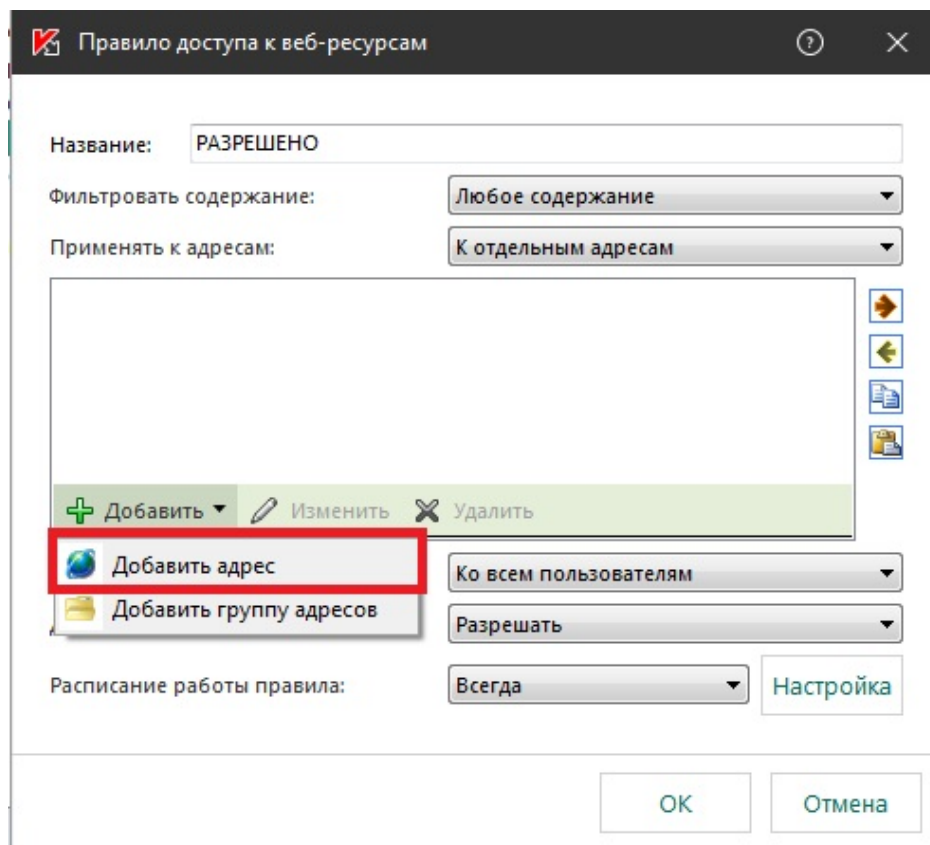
Правило доступа к веб-ресурсам

Название: РАЗРЕШЕНО

Фильтровать содержание: Любое содержание

Применять к адресам: К отдельным адресам

Добавить Изменить Удалить

Добавить адрес

Добавить группу адресов

Ко всем пользователям

Разрешать

Расписание работы правила: Всегда Настройка

OK Отмена